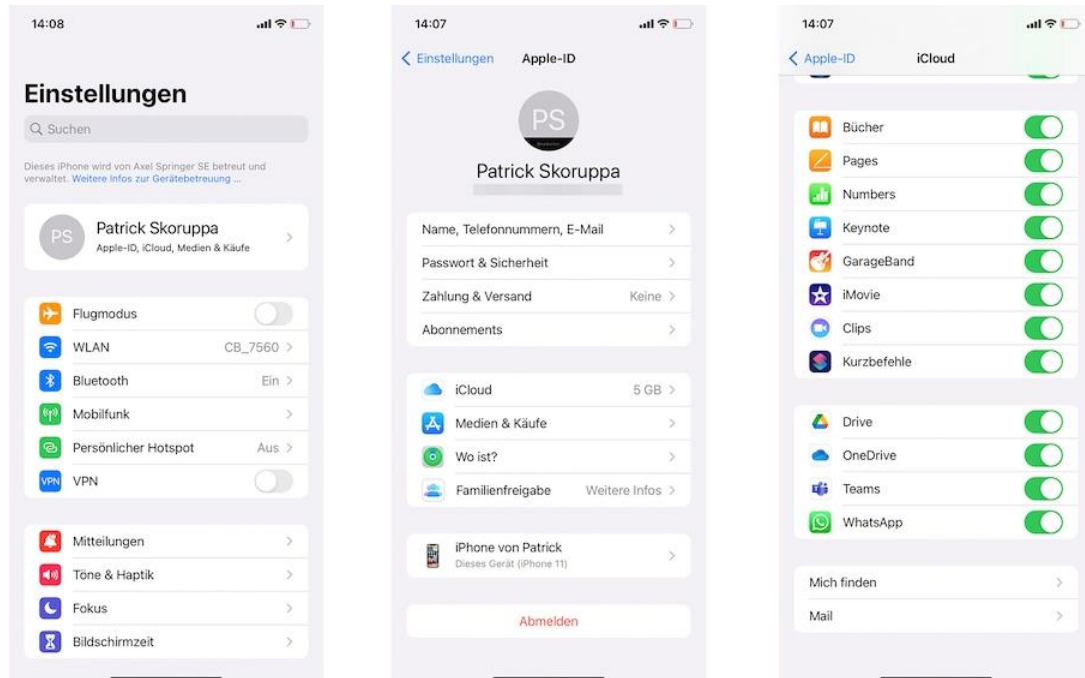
14:08

Einstellungen

Suchen

Dieses iPhone wird von Axel Springer SE betreut und verwaltet. Weitere Infos zur Gerätebetreuung ...

PS Patrick Skoruppa
Apple-ID, iCloud, Medien & Käufe

Flugmodus
WLAN CB_7560
Bluetooth Ein
Mobilfunk
Persönlicher Hotspot Aus
VPN VPN

Mitteilungen
Töne & Haptik
Fokus
Bildschirmzeit

14:07

Einstellungen Apple-ID

PS

Patrick Skoruppa

Name, Telefonnummern, E-Mail
Passwort & Sicherheit
Zahlung & Versand Keine
Abonnements

iCloud 5 GB
Medien & Käufe
Wo ist?
Familienfreigabe Weitere Infos

iPhone von Patrick
Dieses Gerät (iPhone 11)

Abmelden

14:07

Apple-ID iCloud

Bücher
Pages
Numbers
Keynote
GarageBand
iMovie
Clips
Kurzbefehle

Drive
OneDrive
Teams
WhatsApp

Mich finden
Mail